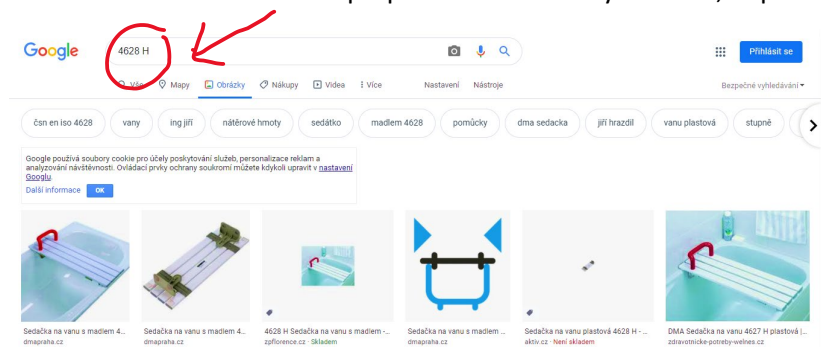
Google

4628 H

Přihlásit se

Vše  Mapy  Obrázky  Nákupy  Videa  Více  Nastavení  Nástroje

Bezpečné vyhledávání

čsn en iso 4628 | vany | ing jiří | nátěrové hmoty | sedátko | madlem 4628 | pomůcky | dma sedacka | jiří hrazdil | vanu plastová | stupně

Google používá soubory cookie pro účely poskytování služeb, personalizace reklam a analyzování návštěvnosti. Ovládací prvky ochrany soukromí můžete kdykoli upravit v nastavení Googlu.

Další informace  OK

Sedačka na vanu s madlem 4...
dmapraha.cz

Sedačka na vanu s madlem 4...
dmapraha.cz

4628 H Sedačka na vanu s madlem -...
zpflorence.cz · Skladem

Sedačka na vanu s madlem ...
dmapraha.cz

Sedačka na vanu plastová 4628 H - ...
aktiv.cz · Není skladem

DMA Sedačka na vanu 4627 H plastová |...
zdravotnicke-potreby-welnes.cz